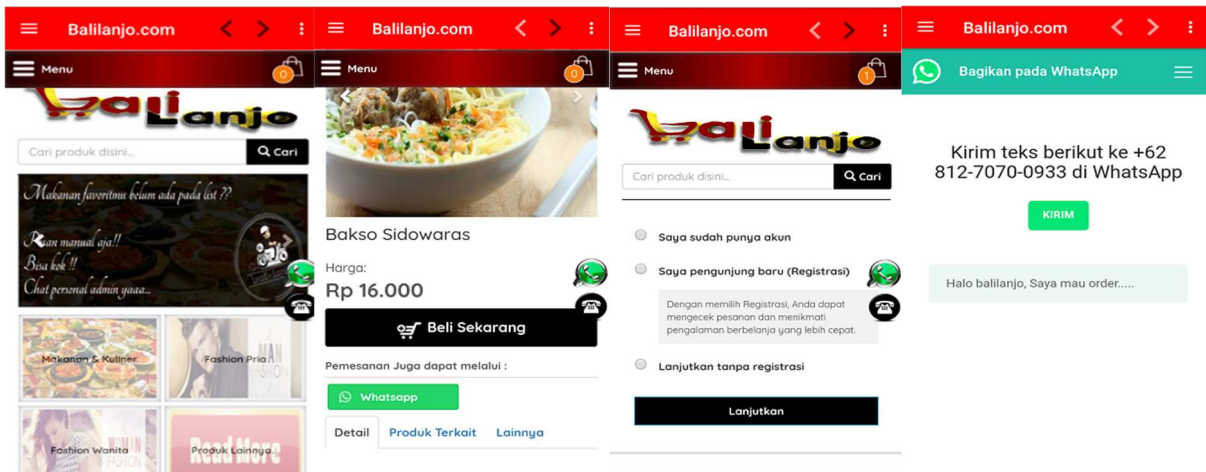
Balilanjo.com

Menu

0

BaliLanjo

Cari produk disini...

Cari

Makanan favoritmu belum ada pada list ??

Pesan manual aja!!

Bisa kok!!

Chat personal admin yaaa...

Makanan & Kuliner

Fashion Pria

Fashion Wanita

Produk Lainnya

Read More

Balilanjo.com

Menu

0

Bakso Sidowaras

Harga:

Rp 16.000

Beli Sekarang

Pemesanan Juga dapat melalui :

Whatsapp

Detail

Produk Terkait

Lainnya

Balilanjo.com

Menu

1

BaliLanjo

Cari produk disini...

Cari

Saya sudah punya akun

Saya pengunjung baru (Registrasi)

Dengan memilih Registrasi, Anda dapat mengecek pesanan dan menikmati pengalaman berbelanja yang lebih cepat.

Lanjutkan tanpa registrasi

Lanjutkan

Balilanjo.com

Bagikan pada WhatsApp

Kirim teks berikut ke +62 812-7070-0933 di WhatsApp

KIRIM

Halo balilanjo, Saya mau order.....